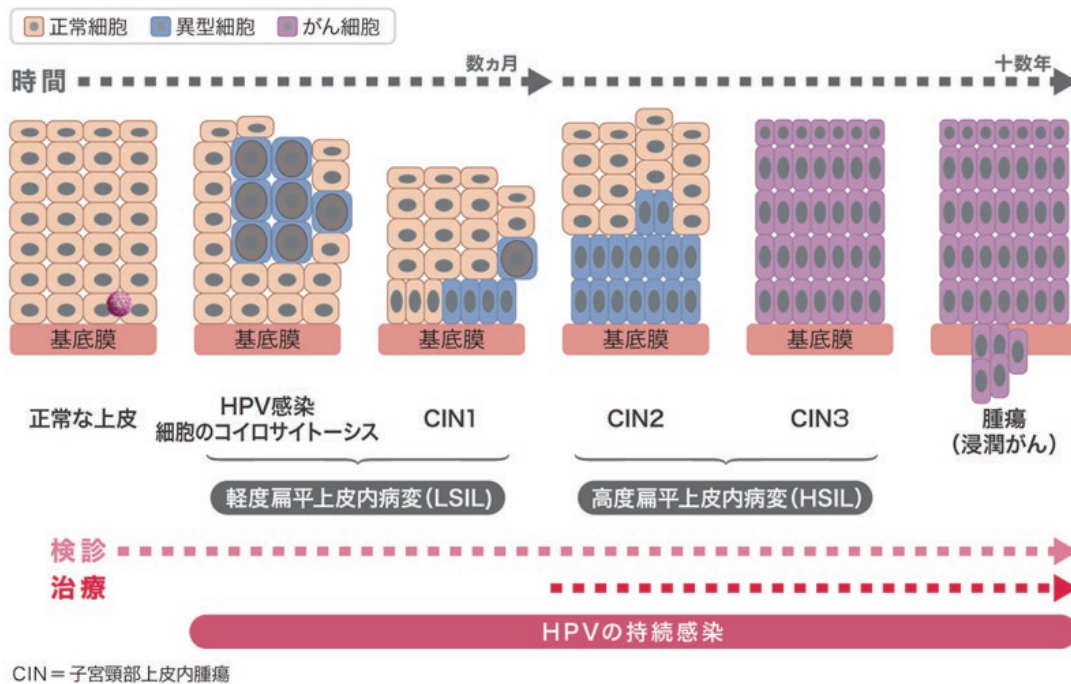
正常細胞　異型細胞　がん細胞

時間　数ヵ月　十数年

基底膜　基底膜　基底膜　基底膜　基底膜

正常な上皮　HPV感染 細胞のコイロサイトーシス　CIN1　CIN2　CIN3　腫瘍（浸潤がん）

軽度扁平上皮内病変（LSIL）　高度扁平上皮内病変（HSIL）

検診

治療

HPVの持続感染

CIN＝子宮頸部上皮内腫瘍